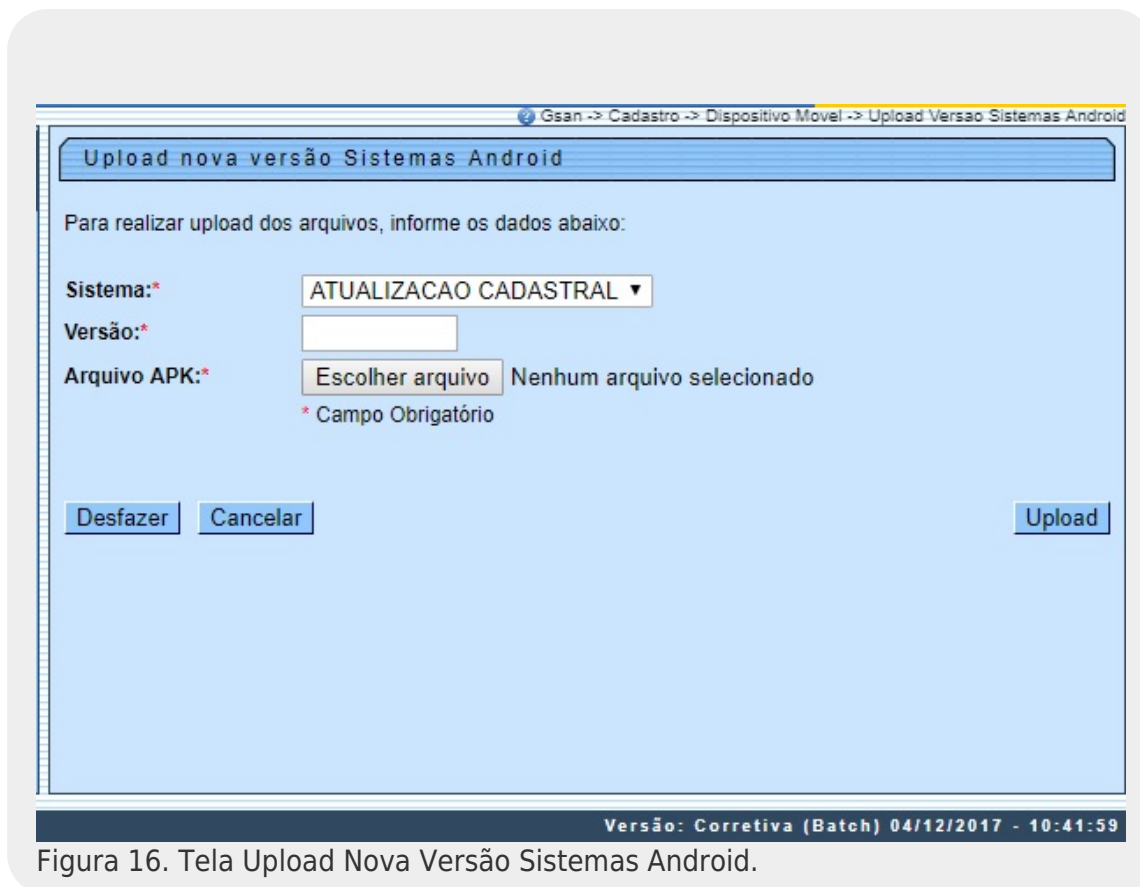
Gsan -> Cadastro -> Dispositivo Movel -> Upload Versao Sistemas Android

Upload nova versão Sistemas Android

Para realizar upload dos arquivos, informe os dados abaixo:

Sistema:* ATUALIZACAO CADASTRAL ▾

Versão:*

Arquivo APK:* Escolher arquivo Nenhum arquivo selecionado

* Campo Obrigatório

Desfazer Cancelar Upload

Versão: Corretiva (Batch) 04/12/2017 - 10:41:59

Figura 16. Tela Upload Nova Versão Sistemas Android.